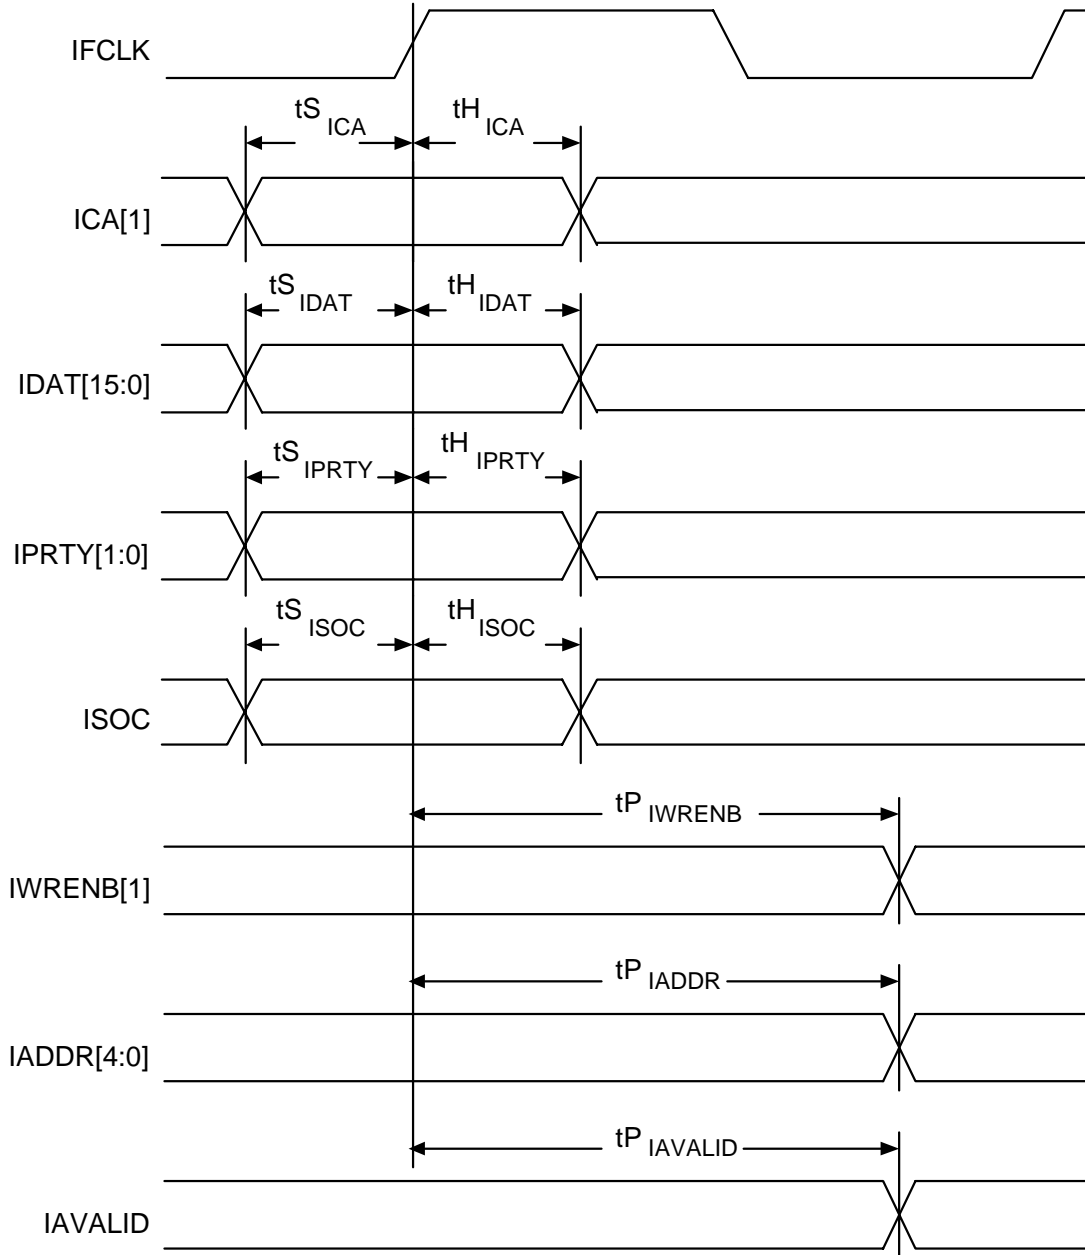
IFCLK

$tS_{ICA}$ $tH_{ICA}$

ICA[1]

$tS_{IDAT}$ $tH_{IDAT}$

IDAT[15:0]

$tS_{IPRTY}$ $tH_{IPRTY}$

IPRTY[1:0]

$tS_{ISOC}$ $tH_{ISOC}$

ISOC

$tP_{IWRENB}$

IWRENB[1]

$tP_{IADDR}$

IADDR[4:0]

$tP_{IAVALID}$

IAVALID